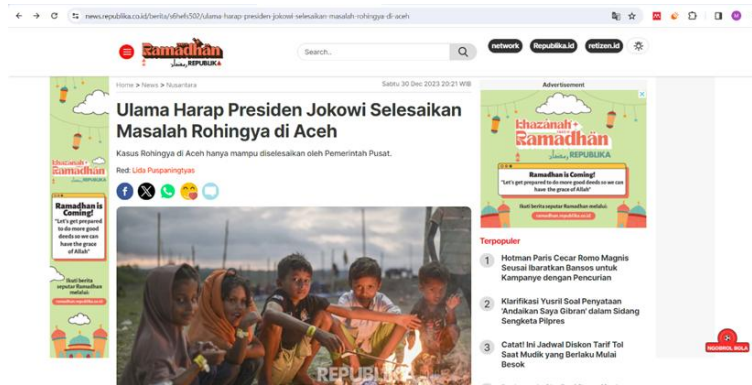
news.republika.co.id/berita/s6heh5502/ulama-harap-presiden-jokowi-selesaikan-masalah-rohingya-di-aceh

Ramadhan REPUBLIKA

Search...

network Republika.id retizen.id

Home > News > Nusantara

Sabtu 30 Dec 2023 20:21 WIB

Ulama Harap Presiden Jokowi Selesaikan Masalah Rohingya di Aceh

Kasus Rohingya di Aceh hanya mampu diselesaikan oleh Pemerintah Pusat.

Red: Lida Puspaningtyas

REPUBLIKA

Advertisement

Khazanah Ramadhan REPUBLIKA

Ramadhan is Coming!
"Let's get prepared to do more good deeds so we can have the grace of Allah"

Ikuti berita seputar Ramadhan melalui:

Khazanah Ramadhan REPUBLIKA

Ramadhan is Coming!
"Let's get prepared to do more good deeds so we can have the grace of Allah"

Ikuti berita seputar Ramadhan melalui:

Terpopuler

1 Hotman Paris Cecar Romo Magnis Seusai Ibaratkan Bansos untuk Kampanye dengan Pencurian

2 Klarifikasi Yusril Soal Penyataan 'Andaikan Saya Gibran' dalam Sidang Sengketa Pilpres

3 Catat! Ini Jadwal Diskon Tarif Tol Saat Mudik yang Berlaku Mulai Besok

NGOBROL BOLA